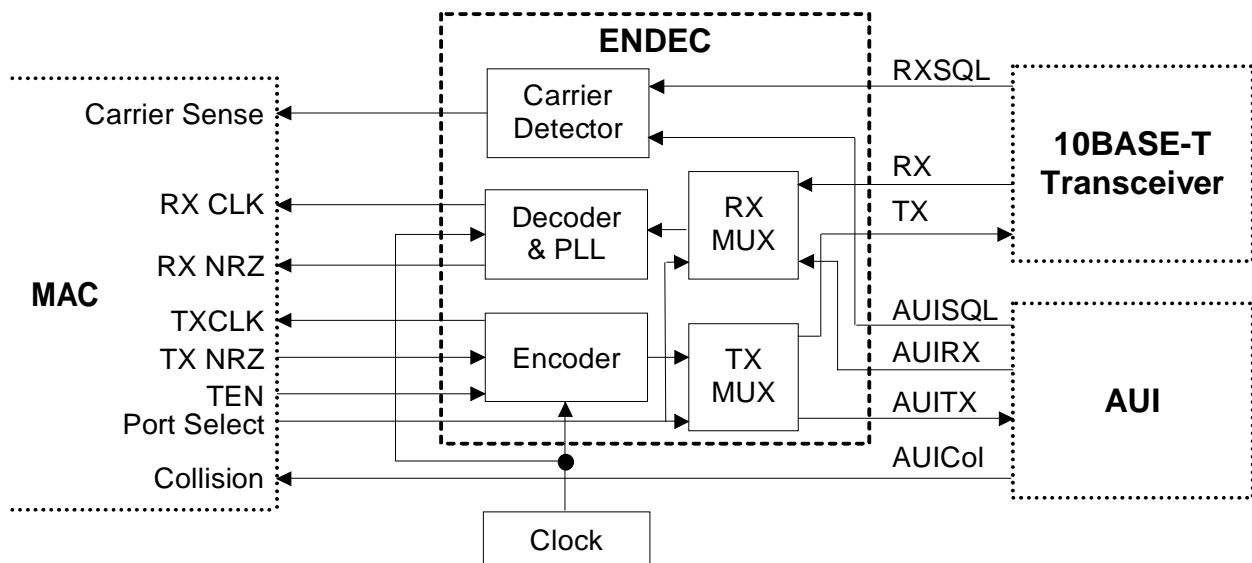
ENDEC

Carrier Detector

Decoder & PLL

RX MUX

Encoder

TX MUX

Clock

MAC

Carrier Sense

RX CLK

RX NRZ

TXCLK

TX NRZ

TEN

Port Select

Collision

RXSQL

RX

TX

AUISQL

AUIRX

AUITX

AUICol

10BASE-T Transceiver

AUI